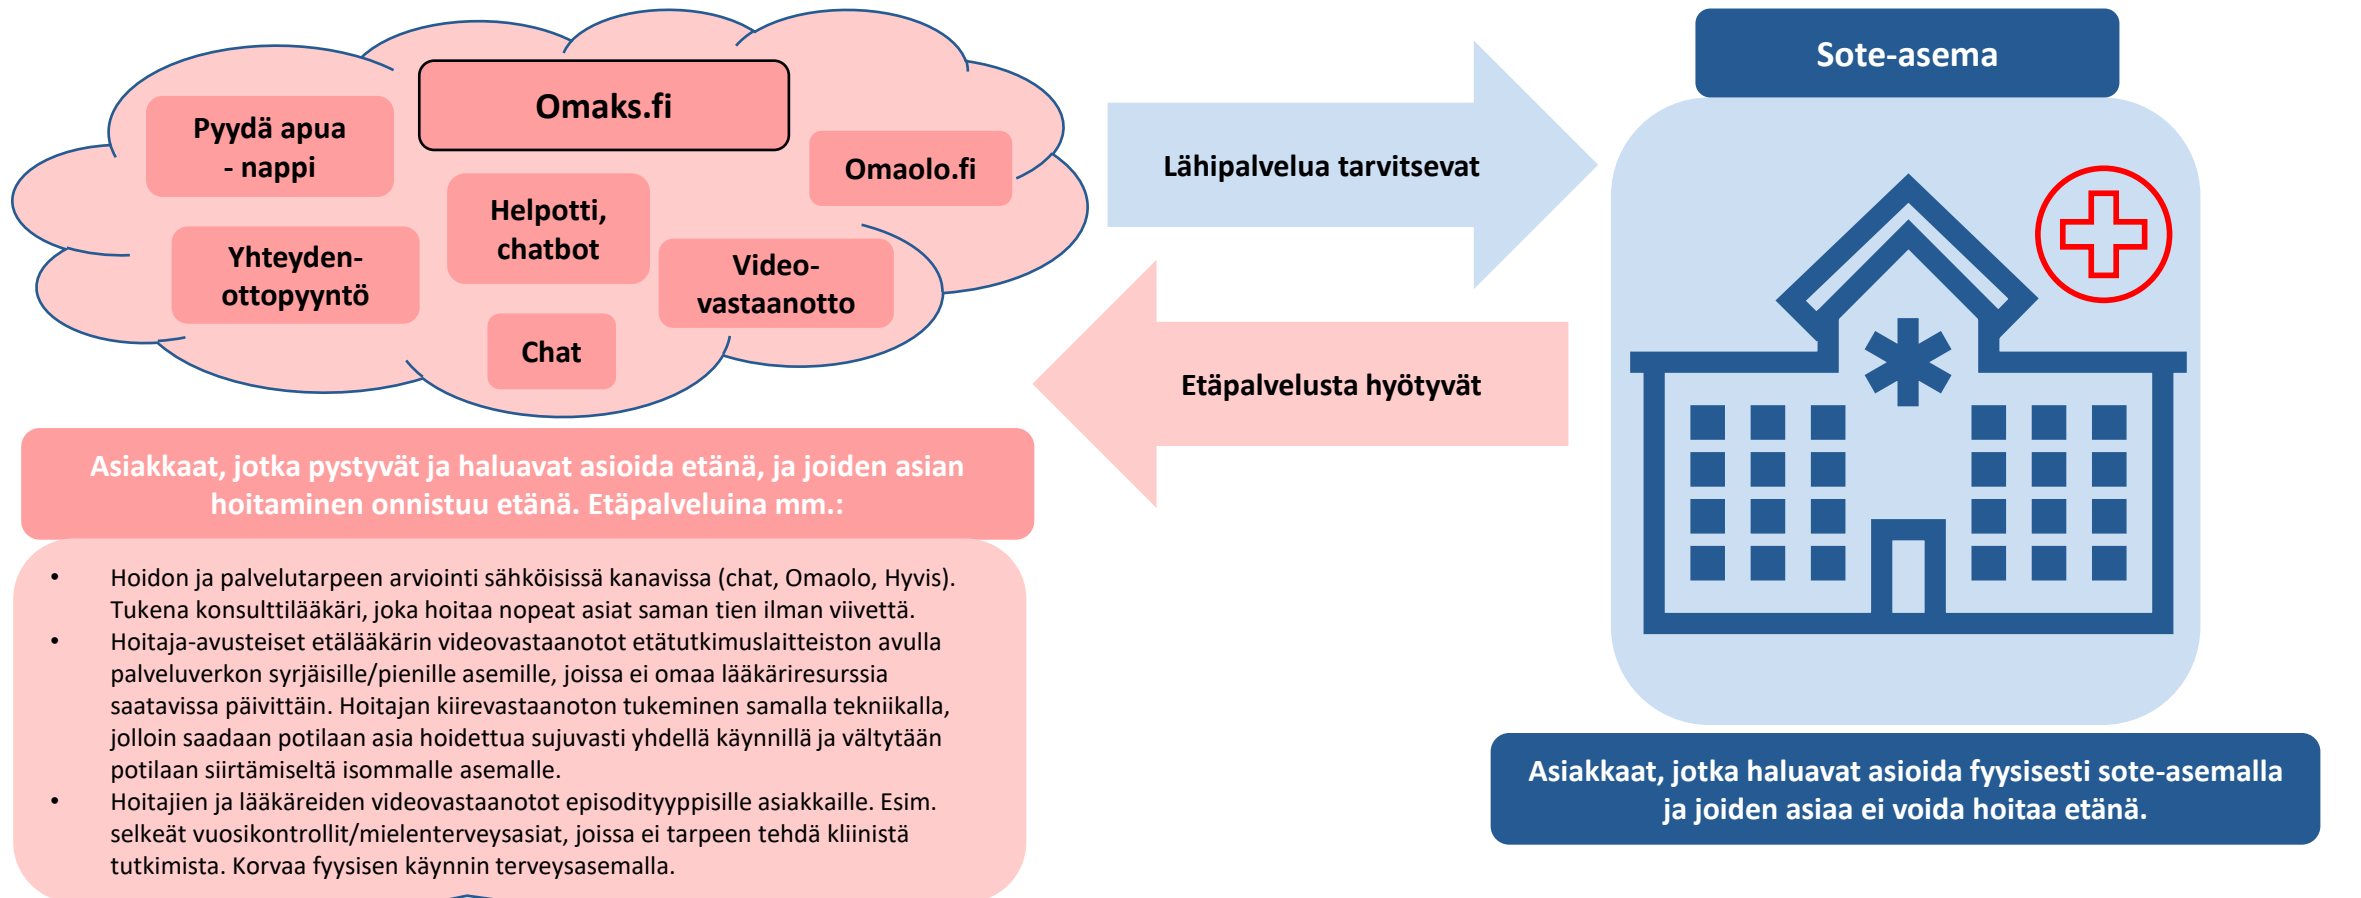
Pyydä apua - nappi

Omaks.fi

Omaolo.fi

Helpotti, chatbot

Yhteydenottopyyntö

Video-vastaanotto

Chat

Lähipalvelua tarvitsevat

Etäpalvelusta hyötyvät

Sote-asema

Asiakkaat, jotka pystyvät ja haluavat asioida etänä, ja joiden asian hoitaminen onnistuu etänä. Etäpalveluina mm.:

• Hoidon ja palvelutarpeen arviointi sähköisissä kanavissa (chat, Omaolo, Hyvis). Tukena konsulttilääkäri, joka hoitaa nopeat asiat saman tien ilman viivettä.
• Hoitaja-avusteiset etälääkärin videovastaanotot etätutkimuslaitteiston avulla palveluverkon syrjäisille/pienille asemille, joissa ei omaa lääkäriresurssia saatavissa päivittäin. Hoitajan kiirevastaanoton tukeminen samalla tekniikalla, jolloin saadaan potilaan asia hoidettua sujuvasti yhdellä käynnillä ja vältytään potilaan siirtämiseltä isommalle asemalle.
• Hoitajien ja lääkäreiden videovastaanotot episodityyppisille asiakkaille. Esim. selkeät vuosikontrollit/mielenterveysasiat, joissa ei tarpeen tehdä kliinistä tutkimista. Korvaa fyysisen käynnin terveysasemalla.

Asiakkaat, jotka haluavat asioida fyysisesti sote-asemalla ja joiden asiaa ei voida hoitaa etänä.